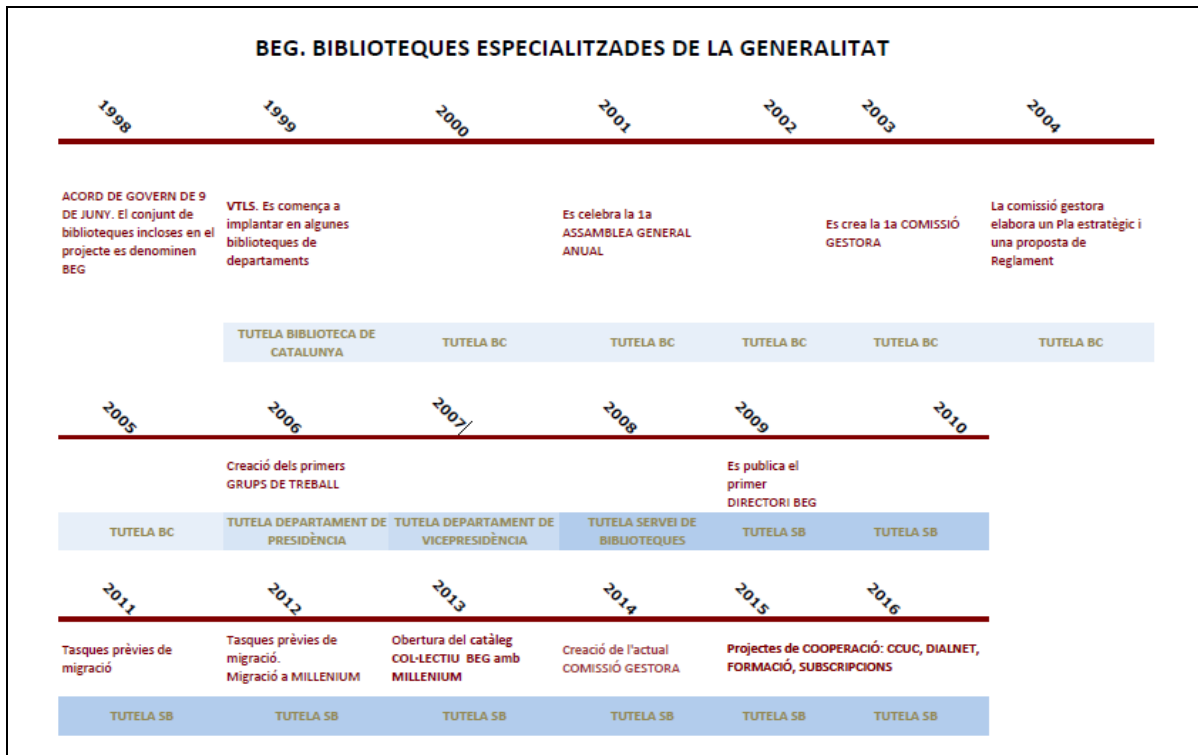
BEG. BIBLIOTEQUES ESPECIALITZADES DE LA GENERALITAT

1998

1999

2000

2001

2002

2003

2004

ACORD DE GOVERN DE 9 DE JUNY. El conjunt de biblioteques incloses en el projecte es denominen BEG

VTLS. Es comença a implantar en algunes biblioteques de departaments

Es celebra la 1a ASSAMBLEA GENERAL ANUAL

Es crea la 1a COMISSIÓ GESTORA

La comissió gestora elabora un Pla estratègic i una proposta de Reglament

TUTELA BIBLIOTECA DE CATALUNYA

TUTELA BC

TUTELA BC

TUTELA BC

TUTELA BC

TUTELA BC

2005

2006

2007

2008

2009

2010

Creació dels primers GRUPS DE TREBALL

Es publica el primer DIRECTORI BEG

TUTELA BC

TUTELA DEPARTAMENT DE PRESIDÈNCIA

TUTELA DEPARTAMENT DE VICEPRESIDÈNCIA

TUTELA SERVEI DE BIBLIOTEQUES

TUTELA SB

TUTELA SB

2011

2012

2013

2014

2015

2016

Tasques prèvies de migració

Tasques prèvies de migració. Migració a MILLENIUM

Obertura del catàleg COL·LECTIU BEG amb MILLENIUM

Creació de l'actual COMISSIÓ GESTORA

Projectes de COOPERACIÓ: CCUC, DIALNET, FORMACIÓ, SUBSCRIPCIONS

TUTELA SB

TUTELA SB

TUTELA SB

TUTELA SB

TUTELA SB

TUTELA SB